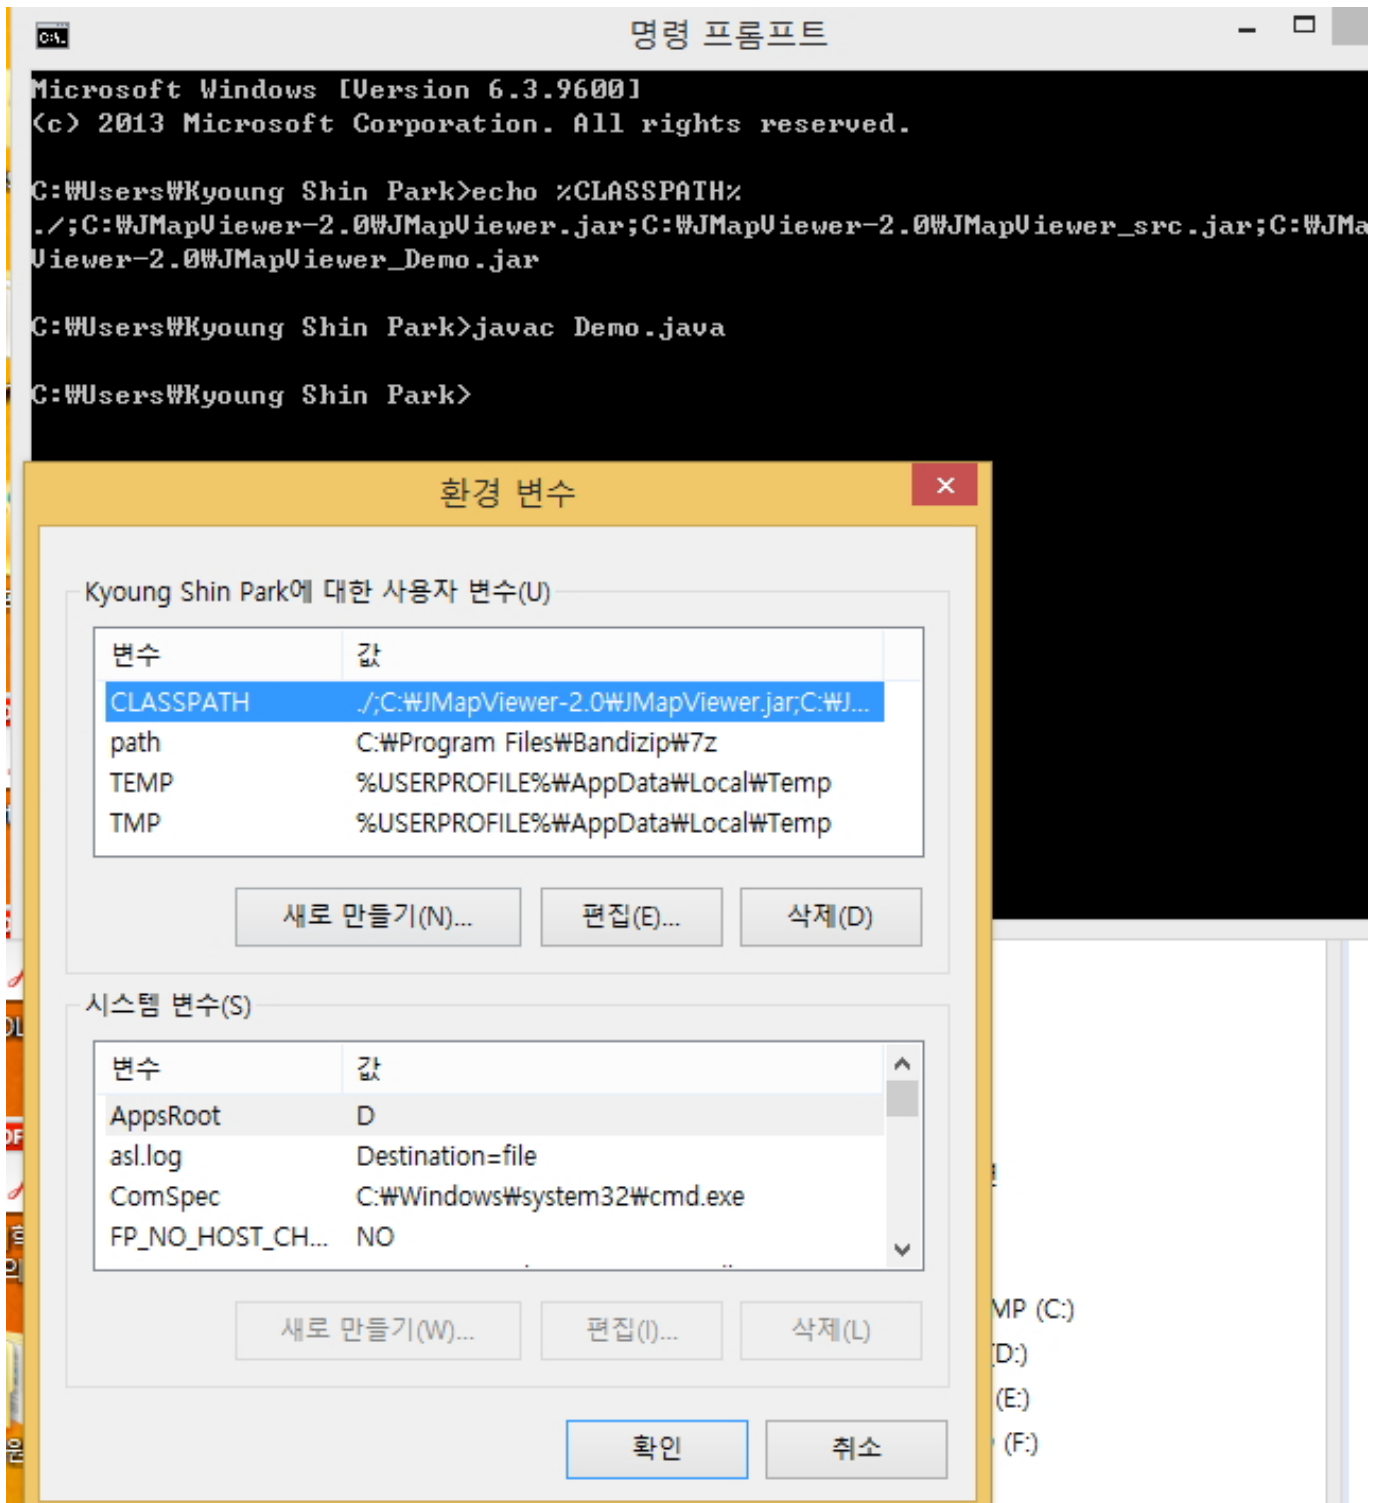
명령 프롬프트

Microsoft Windows [Version 6.3.9600]
(c) 2013 Microsoft Corporation. All rights reserved.

C:₩Users₩Kyoung Shin Park>echo %CLASSPATH%
./;C:₩JMapViewer-2.0₩JMapViewer.jar;C:₩JMapViewer-2.0₩JMapViewer_src.jar;C:₩JMa
Viewer-2.0₩JMapViewer_Demo.jar

C:₩Users₩Kyoung Shin Park>javac Demo.java

C:₩Users₩Kyoung Shin Park>

환경 변수

Kyoung Shin Park에 대한 사용자 변수(U)

| 변수 | 값 |
|---|---|
| CLASSPATH | ./;C:₩JMapViewer-2.0₩JMapViewer.jar;C:₩J... |
| path | C:₩Program Files₩Bandizip₩7z |
| TEMP | %USERPROFILE%₩AppData₩Local₩Temp |
| TMP | %USERPROFILE%₩AppData₩Local₩Temp |

새로 만들기(N)... 편집(E)... 삭제(D)

시스템 변수(S)

| 변수 | 값 |
|---|---|
| AppsRoot | D |
| asl.log | Destination=file |
| ComSpec | C:₩Windows₩system32₩cmd.exe |
| FP_NO_HOST_CH... | NO |

새로 만들기(W)... 편집(I)... 삭제(L)

확인 취소

MP (C:)
(D:)
(E:)
(F:)